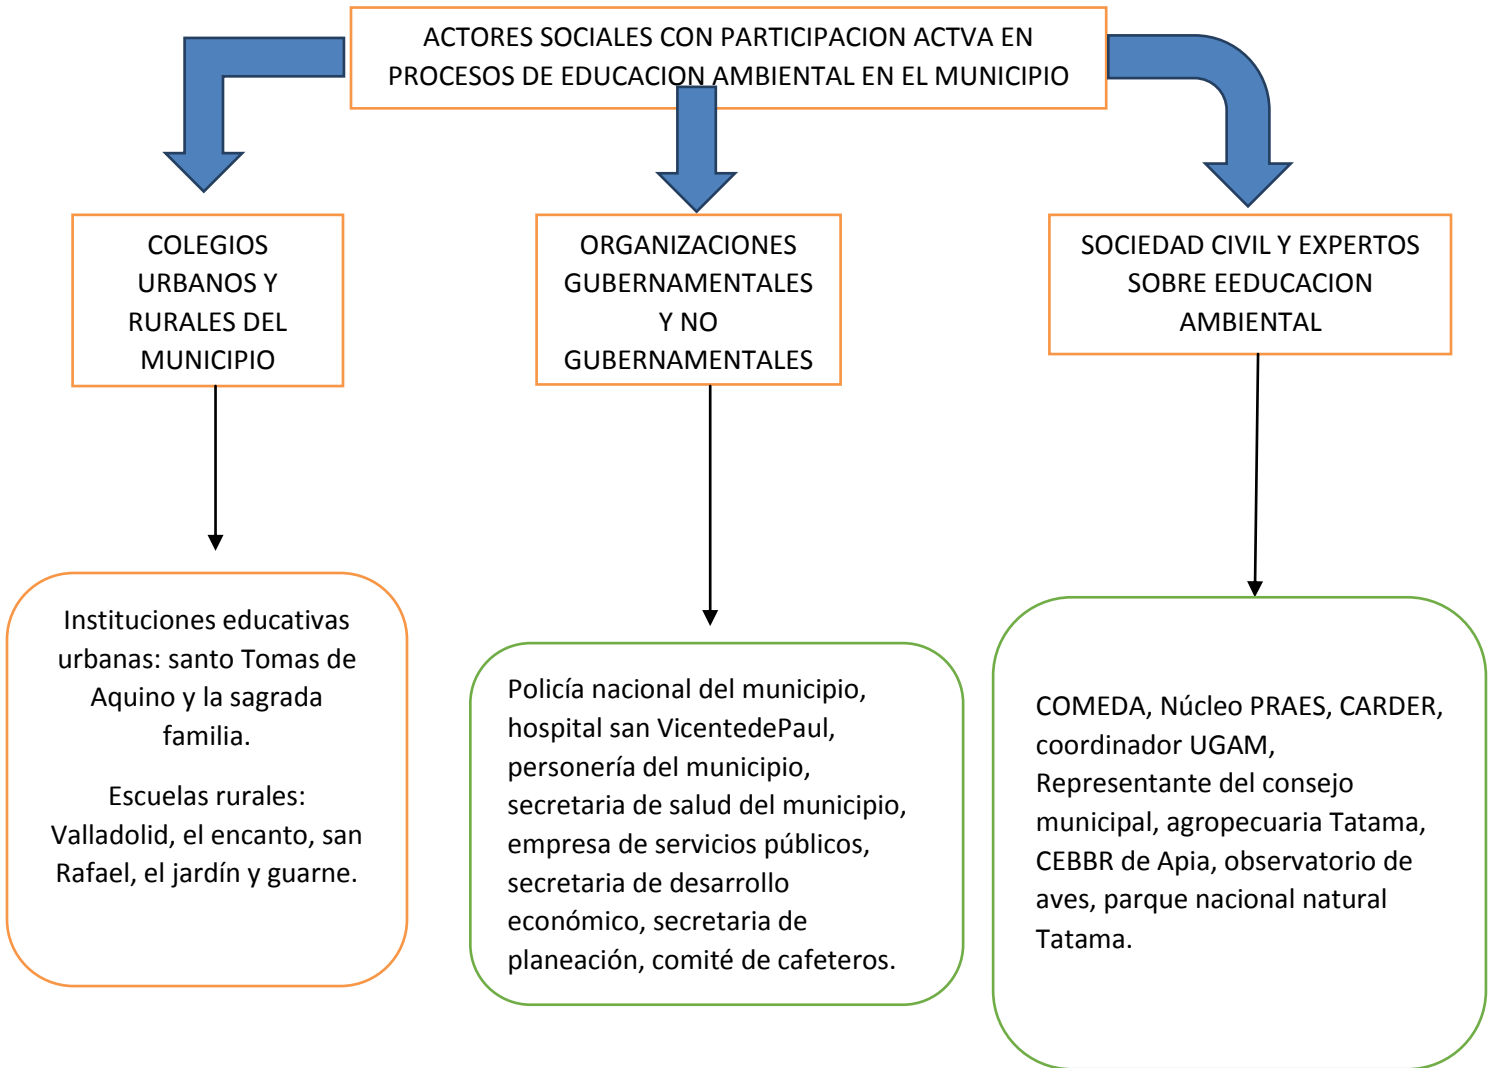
ACTORES SOCIALES CON PARTICIPACION ACTVA EN PROCESOS DE EDUCACION AMBIENTAL EN EL MUNICIPIO

COLEGIOS URBANOS Y RURALES DEL MUNICIPIO

ORGANIZACIONES GUBERNAMENTALES Y NO GUBERNAMENTALES

SOCIEDAD CIVIL Y EXPERTOS SOBRE EEDUCACION AMBIENTAL

Instituciones educativas urbanas: santo Tomas de Aquino y la sagrada familia.

Escuelas rurales: Valladolid, el encanto, san Rafael, el jardín y guarne.

Policía nacional del municipio, hospital san VicentedePaul, personería del municipio, secretaria de salud del municipio, empresa de servicios públicos, secretaria de desarrollo económico, secretaria de planeación, comité de cafeteros.

COMEDA, Núcleo PRAES, CARDER, coordinador UGAM, Representante del consejo municipal, agropecuaria Tatama, CEBBR de Apia, observatorio de aves, parque nacional natural Tatama.